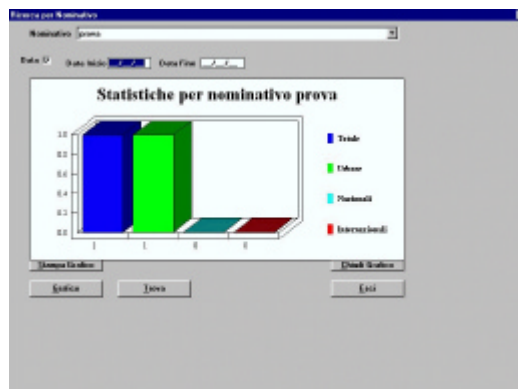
Ricerca per Nominativo

Nominativo prova

Data Data inizio / / Data Fine / /

Statistiche per nominativo prova

1.0
0.8
0.6
0.4
0.2
0.0

1 1 0 0

Totale
Urbane
Nazionali
Internazionali

Stampa Grafico
Chiudi Grafico

Grafico
Trova
Esci